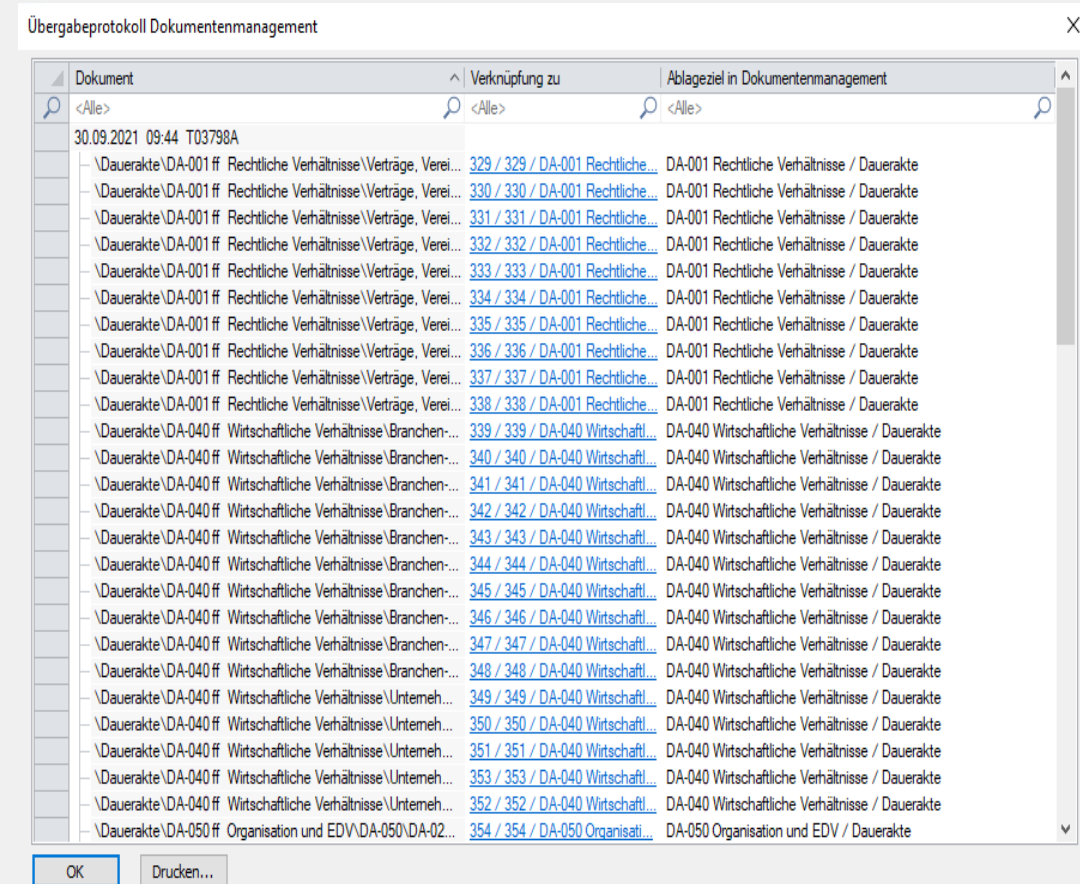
Übergabeprotokoll Dokumentenmanagement

X

| Dokument | Verknüpfung zu | Ablageziel in Dokumentenmanagement |
|---|---|---|
| <Alle> | <Alle> | <Alle> |
| 30.09.2021 09:44 T03798A | | |
| \Dauerakte\DA-001 ff Rechtliche Verhältnisse\Verträge, Verei... | 329 / 329 / DA-001 Rechtliche... | DA-001 Rechtliche Verhältnisse / Dauerakte |
| \Dauerakte\DA-001 ff Rechtliche Verhältnisse\Verträge, Verei... | 330 / 330 / DA-001 Rechtliche... | DA-001 Rechtliche Verhältnisse / Dauerakte |
| \Dauerakte\DA-001 ff Rechtliche Verhältnisse\Verträge, Verei... | 331 / 331 / DA-001 Rechtliche... | DA-001 Rechtliche Verhältnisse / Dauerakte |
| \Dauerakte\DA-001 ff Rechtliche Verhältnisse\Verträge, Verei... | 332 / 332 / DA-001 Rechtliche... | DA-001 Rechtliche Verhältnisse / Dauerakte |
| \Dauerakte\DA-001 ff Rechtliche Verhältnisse\Verträge, Verei... | 333 / 333 / DA-001 Rechtliche... | DA-001 Rechtliche Verhältnisse / Dauerakte |
| \Dauerakte\DA-001 ff Rechtliche Verhältnisse\Verträge, Verei... | 334 / 334 / DA-001 Rechtliche... | DA-001 Rechtliche Verhältnisse / Dauerakte |
| \Dauerakte\DA-001 ff Rechtliche Verhältnisse\Verträge, Verei... | 335 / 335 / DA-001 Rechtliche... | DA-001 Rechtliche Verhältnisse / Dauerakte |
| \Dauerakte\DA-001 ff Rechtliche Verhältnisse\Verträge, Verei... | 336 / 336 / DA-001 Rechtliche... | DA-001 Rechtliche Verhältnisse / Dauerakte |
| \Dauerakte\DA-001 ff Rechtliche Verhältnisse\Verträge, Verei... | 337 / 337 / DA-001 Rechtliche... | DA-001 Rechtliche Verhältnisse / Dauerakte |
| \Dauerakte\DA-001 ff Rechtliche Verhältnisse\Verträge, Verei... | 338 / 338 / DA-001 Rechtliche... | DA-001 Rechtliche Verhältnisse / Dauerakte |
| \Dauerakte\DA-040 ff Wirtschaftliche Verhältnisse\Branchen-... | 339 / 339 / DA-040 Wirtschaftl... | DA-040 Wirtschaftliche Verhältnisse / Dauerakte |
| \Dauerakte\DA-040 ff Wirtschaftliche Verhältnisse\Branchen-... | 340 / 340 / DA-040 Wirtschaftl... | DA-040 Wirtschaftliche Verhältnisse / Dauerakte |
| \Dauerakte\DA-040 ff Wirtschaftliche Verhältnisse\Branchen-... | 341 / 341 / DA-040 Wirtschaftl... | DA-040 Wirtschaftliche Verhältnisse / Dauerakte |
| \Dauerakte\DA-040 ff Wirtschaftliche Verhältnisse\Branchen-... | 342 / 342 / DA-040 Wirtschaftl... | DA-040 Wirtschaftliche Verhältnisse / Dauerakte |
| \Dauerakte\DA-040 ff Wirtschaftliche Verhältnisse\Branchen-... | 343 / 343 / DA-040 Wirtschaftl... | DA-040 Wirtschaftliche Verhältnisse / Dauerakte |
| \Dauerakte\DA-040 ff Wirtschaftliche Verhältnisse\Branchen-... | 344 / 344 / DA-040 Wirtschaftl... | DA-040 Wirtschaftliche Verhältnisse / Dauerakte |
| \Dauerakte\DA-040 ff Wirtschaftliche Verhältnisse\Branchen-... | 345 / 345 / DA-040 Wirtschaftl... | DA-040 Wirtschaftliche Verhältnisse / Dauerakte |
| \Dauerakte\DA-040 ff Wirtschaftliche Verhältnisse\Branchen-... | 346 / 346 / DA-040 Wirtschaftl... | DA-040 Wirtschaftliche Verhältnisse / Dauerakte |
| \Dauerakte\DA-040 ff Wirtschaftliche Verhältnisse\Branchen-... | 347 / 347 / DA-040 Wirtschaftl... | DA-040 Wirtschaftliche Verhältnisse / Dauerakte |
| \Dauerakte\DA-040 ff Wirtschaftliche Verhältnisse\Branchen-... | 348 / 348 / DA-040 Wirtschaftl... | DA-040 Wirtschaftliche Verhältnisse / Dauerakte |
| \Dauerakte\DA-040 ff Wirtschaftliche Verhältnisse\Unterneh... | 349 / 349 / DA-040 Wirtschaftl... | DA-040 Wirtschaftliche Verhältnisse / Dauerakte |
| \Dauerakte\DA-040 ff Wirtschaftliche Verhältnisse\Unterneh... | 350 / 350 / DA-040 Wirtschaftl... | DA-040 Wirtschaftliche Verhältnisse / Dauerakte |
| \Dauerakte\DA-040 ff Wirtschaftliche Verhältnisse\Unterneh... | 351 / 351 / DA-040 Wirtschaftl... | DA-040 Wirtschaftliche Verhältnisse / Dauerakte |
| \Dauerakte\DA-040 ff Wirtschaftliche Verhältnisse\Unterneh... | 353 / 353 / DA-040 Wirtschaftl... | DA-040 Wirtschaftliche Verhältnisse / Dauerakte |
| \Dauerakte\DA-040 ff Wirtschaftliche Verhältnisse\Unterneh... | 352 / 352 / DA-040 Wirtschaftl... | DA-040 Wirtschaftliche Verhältnisse / Dauerakte |
| \Dauerakte\DA-050 ff Organisation und EDV\DA-050\DA-02... | 354 / 354 / DA-050 Organisati... | DA-050 Organisation und EDV / Dauerakte |

OK

Drucken...